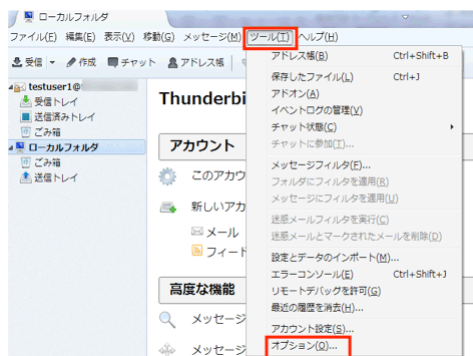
ローカルフォルダ

ファイル(F) 編集(E) 表示(V) 移動(G) メッセージ(M) ツール(T) ヘルプ(H)

受信 作成 チャット アドレス帳

testuser1@
受信トレイ
送信済みトレイ
ごみ箱
ローカルフォルダ
ごみ箱
送信トレイ

Thunderbi

アカウント
このアカウ
新しいアカ
メール
フィード

高度な機能
メッセージ
メッセージ

アドレス帳(B) Ctrl+Shift+B
保存したファイル(L) Ctrl+J
アドオン(A)
イベントログの管理(V)
チャット状態(C)
チャットに参加(T)...
メッセージフィルタ(F)...
フォルダにフィルタを適用(R)
メッセージにフィルタを適用(U)
迷惑メールフィルタを実行(C)
迷惑メールとマークされたメールを削除(D)
設定とデータのインポート(M)...
エラーコンソール(E) Ctrl+Shift+J
リモートデバッグを許可(G)
最近の履歴を消去(H)...
アカウント設定(S)...
オプション(O)...